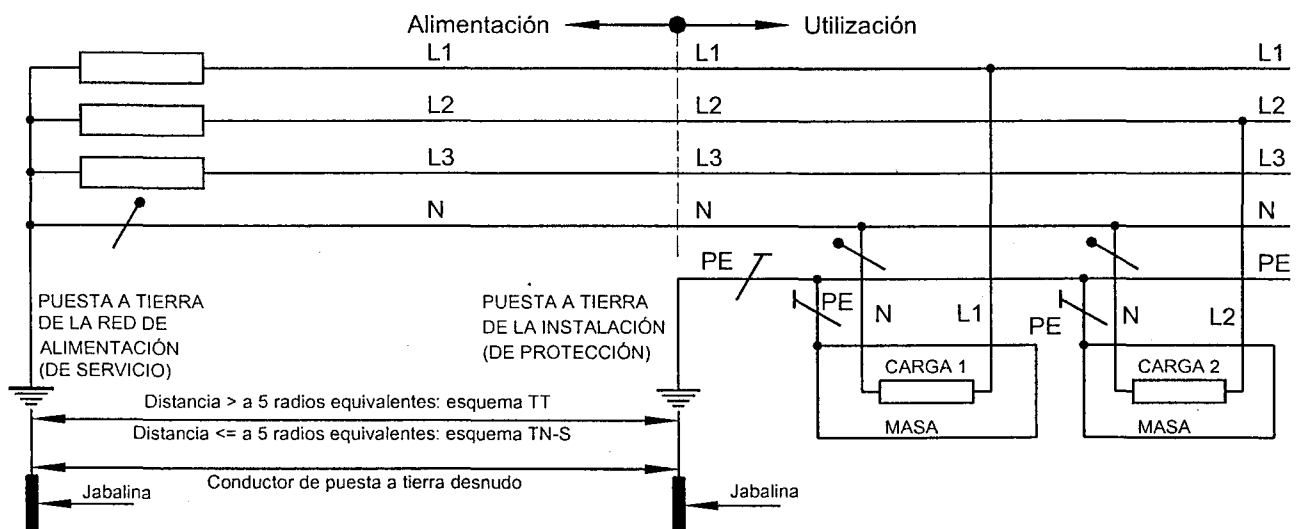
Alimentación Utilización

L1 L1 L1

L2 L2 L2

L3 L3 L3

N N N

PE PE

PE PE N L1 N L2

PUESTA A TIERRA DE LA RED DE ALIMENTACIÓN (DE SERVICIO)

PUESTA A TIERRA DE LA INSTALACIÓN (DE PROTECCIÓN)

CARGA 1

MASA

CARGA 2

MASA

Distancia > a 5 radios equivalentes: esquema TT

Distancia <= a 5 radios equivalentes: esquema TN-S

Conductor de puesta a tierra desnudo

Jabalina

Jabalina